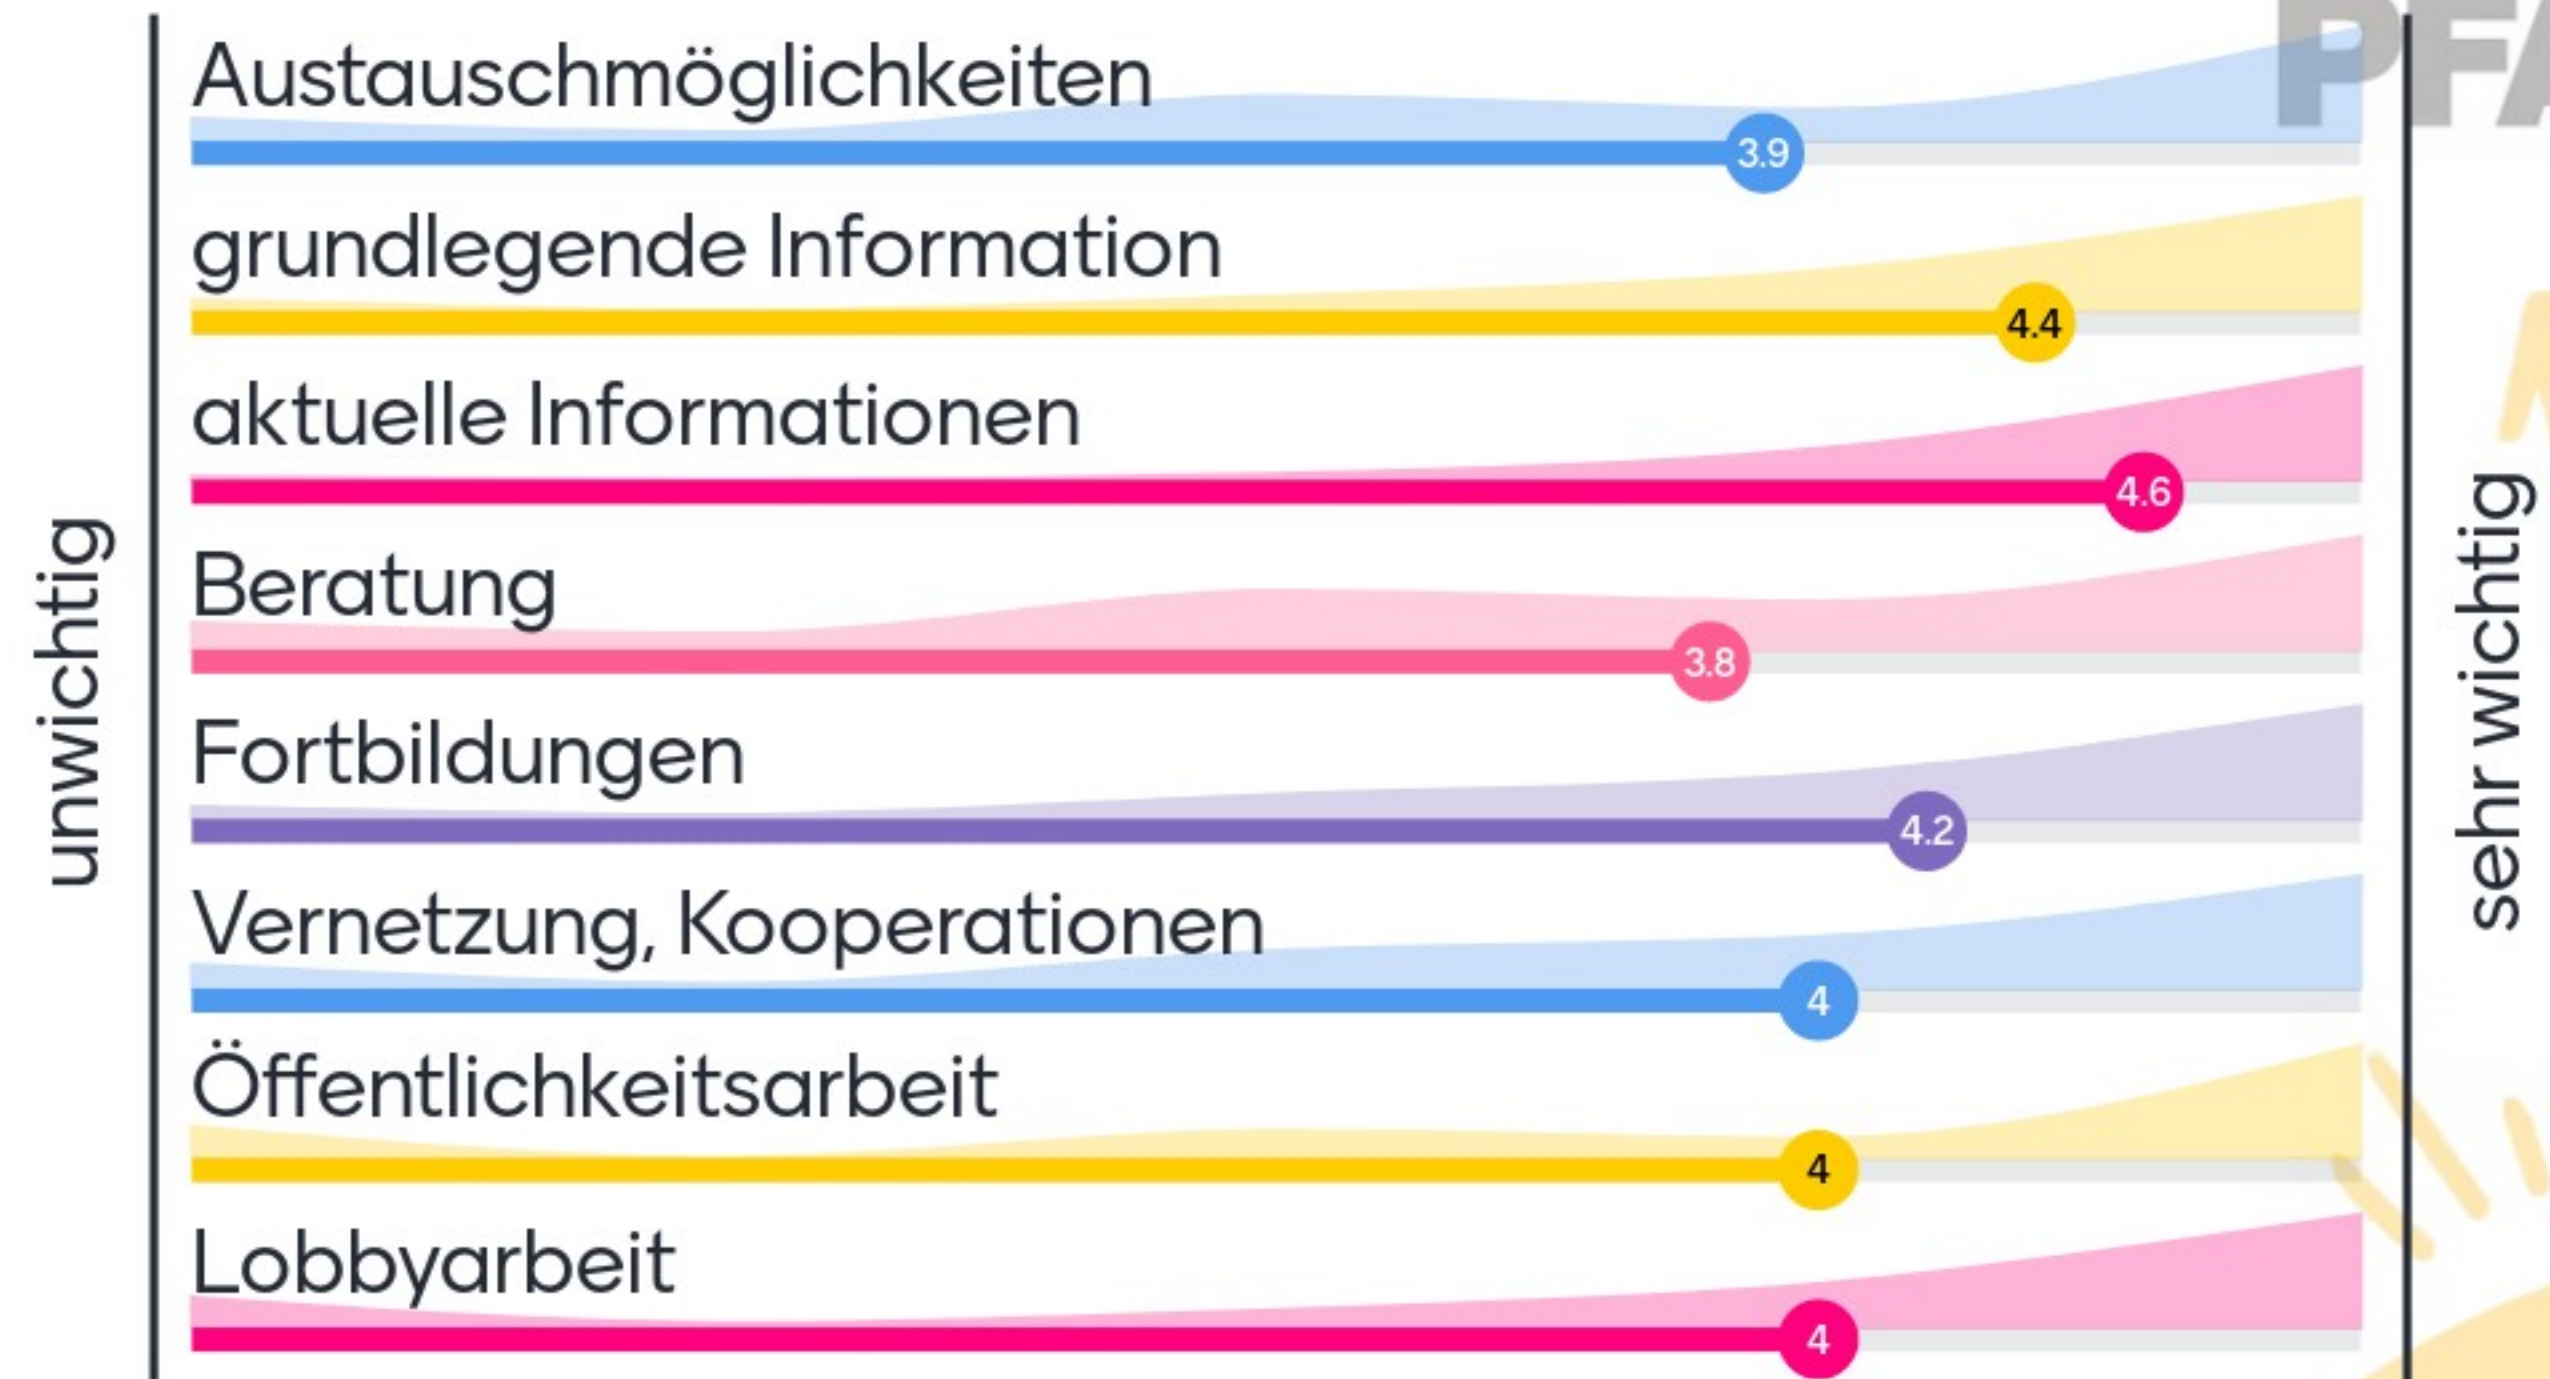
unwichtig

Austauschmöglichkeiten
3.9

grundlegende Information
4.4

aktuelle Informationen
4.6

Beratung
3.8

Fortbildungen
4.2

Vernetzung, Kooperationen
4

Öffentlichkeitsarbeit
4

Lobbyarbeit
4

sehr wichtig

PFA